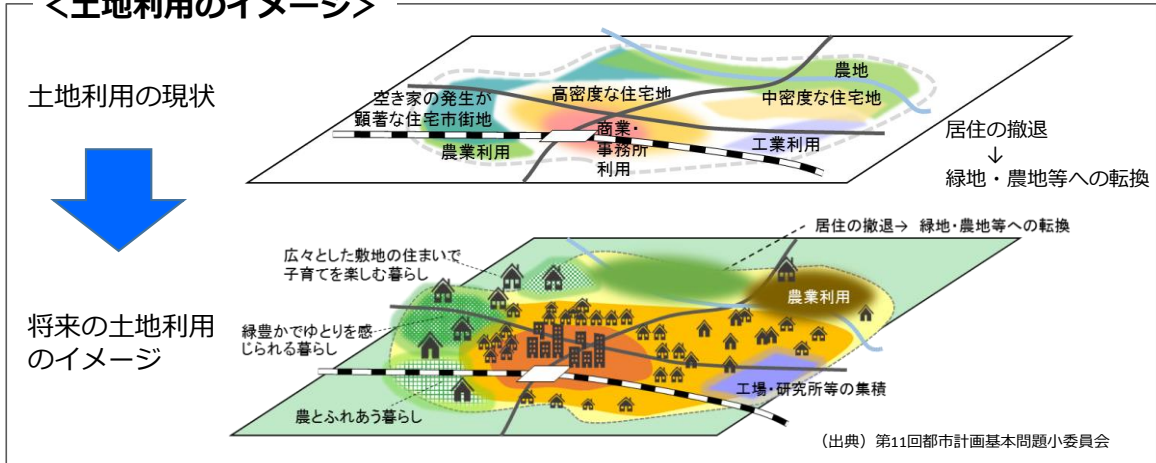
<土地利用のイメージ>

土地利用の現状

空き家の発生が顕著な住宅市街地

高密度な住宅地

農地

中密度な住宅地

商業・事務所利用

農業利用

工業利用

居住の撤退
↓
緑地・農地等への転換

将来の土地利用のイメージ

居住の撤退→ 緑地・農地等への転換

広々とした敷地の住まいで子育てを楽しむ暮らし

農業利用

緑豊かでゆとりを感じられる暮らし

工場・研究所等の集積

農とふれあう暮らし

（出典）第11回都市計画基本問題小委員会